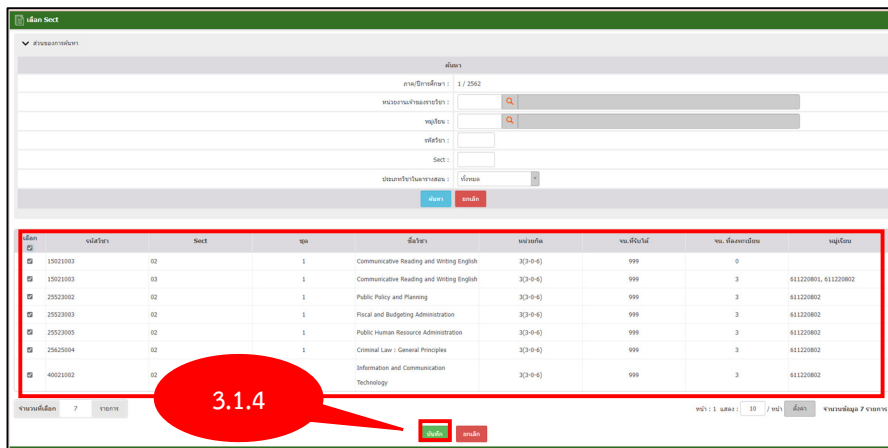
เลือก Sect

ส่วนของการค้นหา

ค้นหา

ภาค/ปีการศึกษา : 1 / 2562

หน่วยงานเจ้าของรายวิชา :

หมู่เรียน :

รหัสวิชา :

Sect :

ประเภทวิชาในตารางสอน : ทั้งหมด

ค้นหา ยกเลิก

| เลือก | รหัสวิชา | Sect | ชุด | ชื่อวิชา | หน่วยกิต | จน.ที่รับได้ | จน. ที่ลงทะเบียน | หมู่เรียน |
|---|---|---|---|---|---|---|---|---|
| ☑ | 15021003 | 02 | 1 | Communicative Reading and Writing English | 3(3-0-6) | 999 | 0 | |
| ☑ | 15021003 | 03 | 1 | Communicative Reading and Writing English | 3(3-0-6) | 999 | 3 | 611220801, 611220802 |
| ☑ | 25523002 | 02 | 1 | Public Policy and Planning | 3(3-0-6) | 999 | 3 | 611220802 |
| ☑ | 25523003 | 02 | 1 | Fiscal and Budgeting Administration | 3(3-0-6) | 999 | 3 | 611220802 |
| ☑ | 25523005 | 02 | 1 | Public Human Resource Administration | 3(3-0-6) | 999 | 3 | 611220802 |
| ☑ | 25625004 | 02 | 1 | Criminal Law : General Principles | 3(3-0-6) | 999 | 3 | 611220802 |
| ☑ | 40021002 | 02 | | Information and Communication Technology | 3(3-0-6) | 999 | 3 | 611220802 |

จำนวนที่เลือก 7 รายการ

3.1.4

หน้า : 1 แสดง : 10 / หน้า ตั้งค่า จำนวนข้อมูล 7 รายการ

บันทึก ยกเลิก